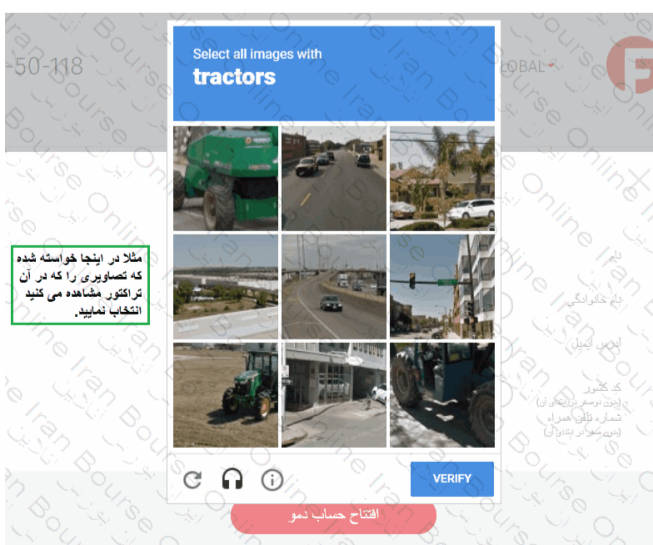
-50-118

Select all images with
tractors

LOBAL

مثلا در اینجا خواسته شده که تصاویری را که در آن تراکتور مشاهده می کنید انتخاب نمایید.

نام

نام خانوادگی

آدرس ایمیل

کد کشور
(بدون نوشتن علامت +)
شماره تلفن همراه
(بدون صفر در ابتدای آن)

VERIFY

افتتاح حساب دمو

Iran Bourse Online